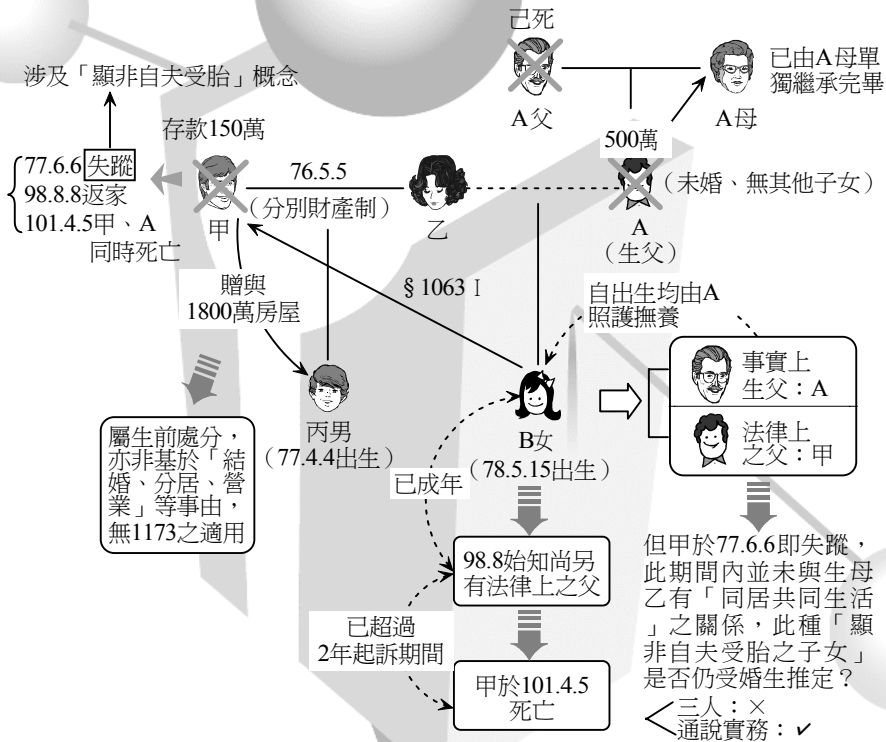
已死

已由A母單獨繼承完畢

涉及「顯非自夫受胎」概念

A父

A母

存款150萬

500萬

77.6.6失蹤
98.8.8返家
101.4.5甲、A同時死亡

76.5.5

（未婚、無其他子女）

甲

（分別財產制）

乙

A
（生父）

贈與
1800萬房屋

§1063 I

自出生均由A照護撫養

事實上生父：A

法律上之父：甲

丙男
（77.4.4出生）

B女
（78.5.15出生）

屬生前處分，亦非基於「結婚、分居、營業」等事由，無1173之適用

已成年

98.8始知尚另有法律上之父

已超過2年起訴期間

甲於101.4.5死亡

但甲於77.6.6即失蹤，此期間內並未與生母乙有「同居共同生活」之關係，此種「顯非自夫受胎之子女」是否仍受婚生推定？

三人：×
通說實務：✓